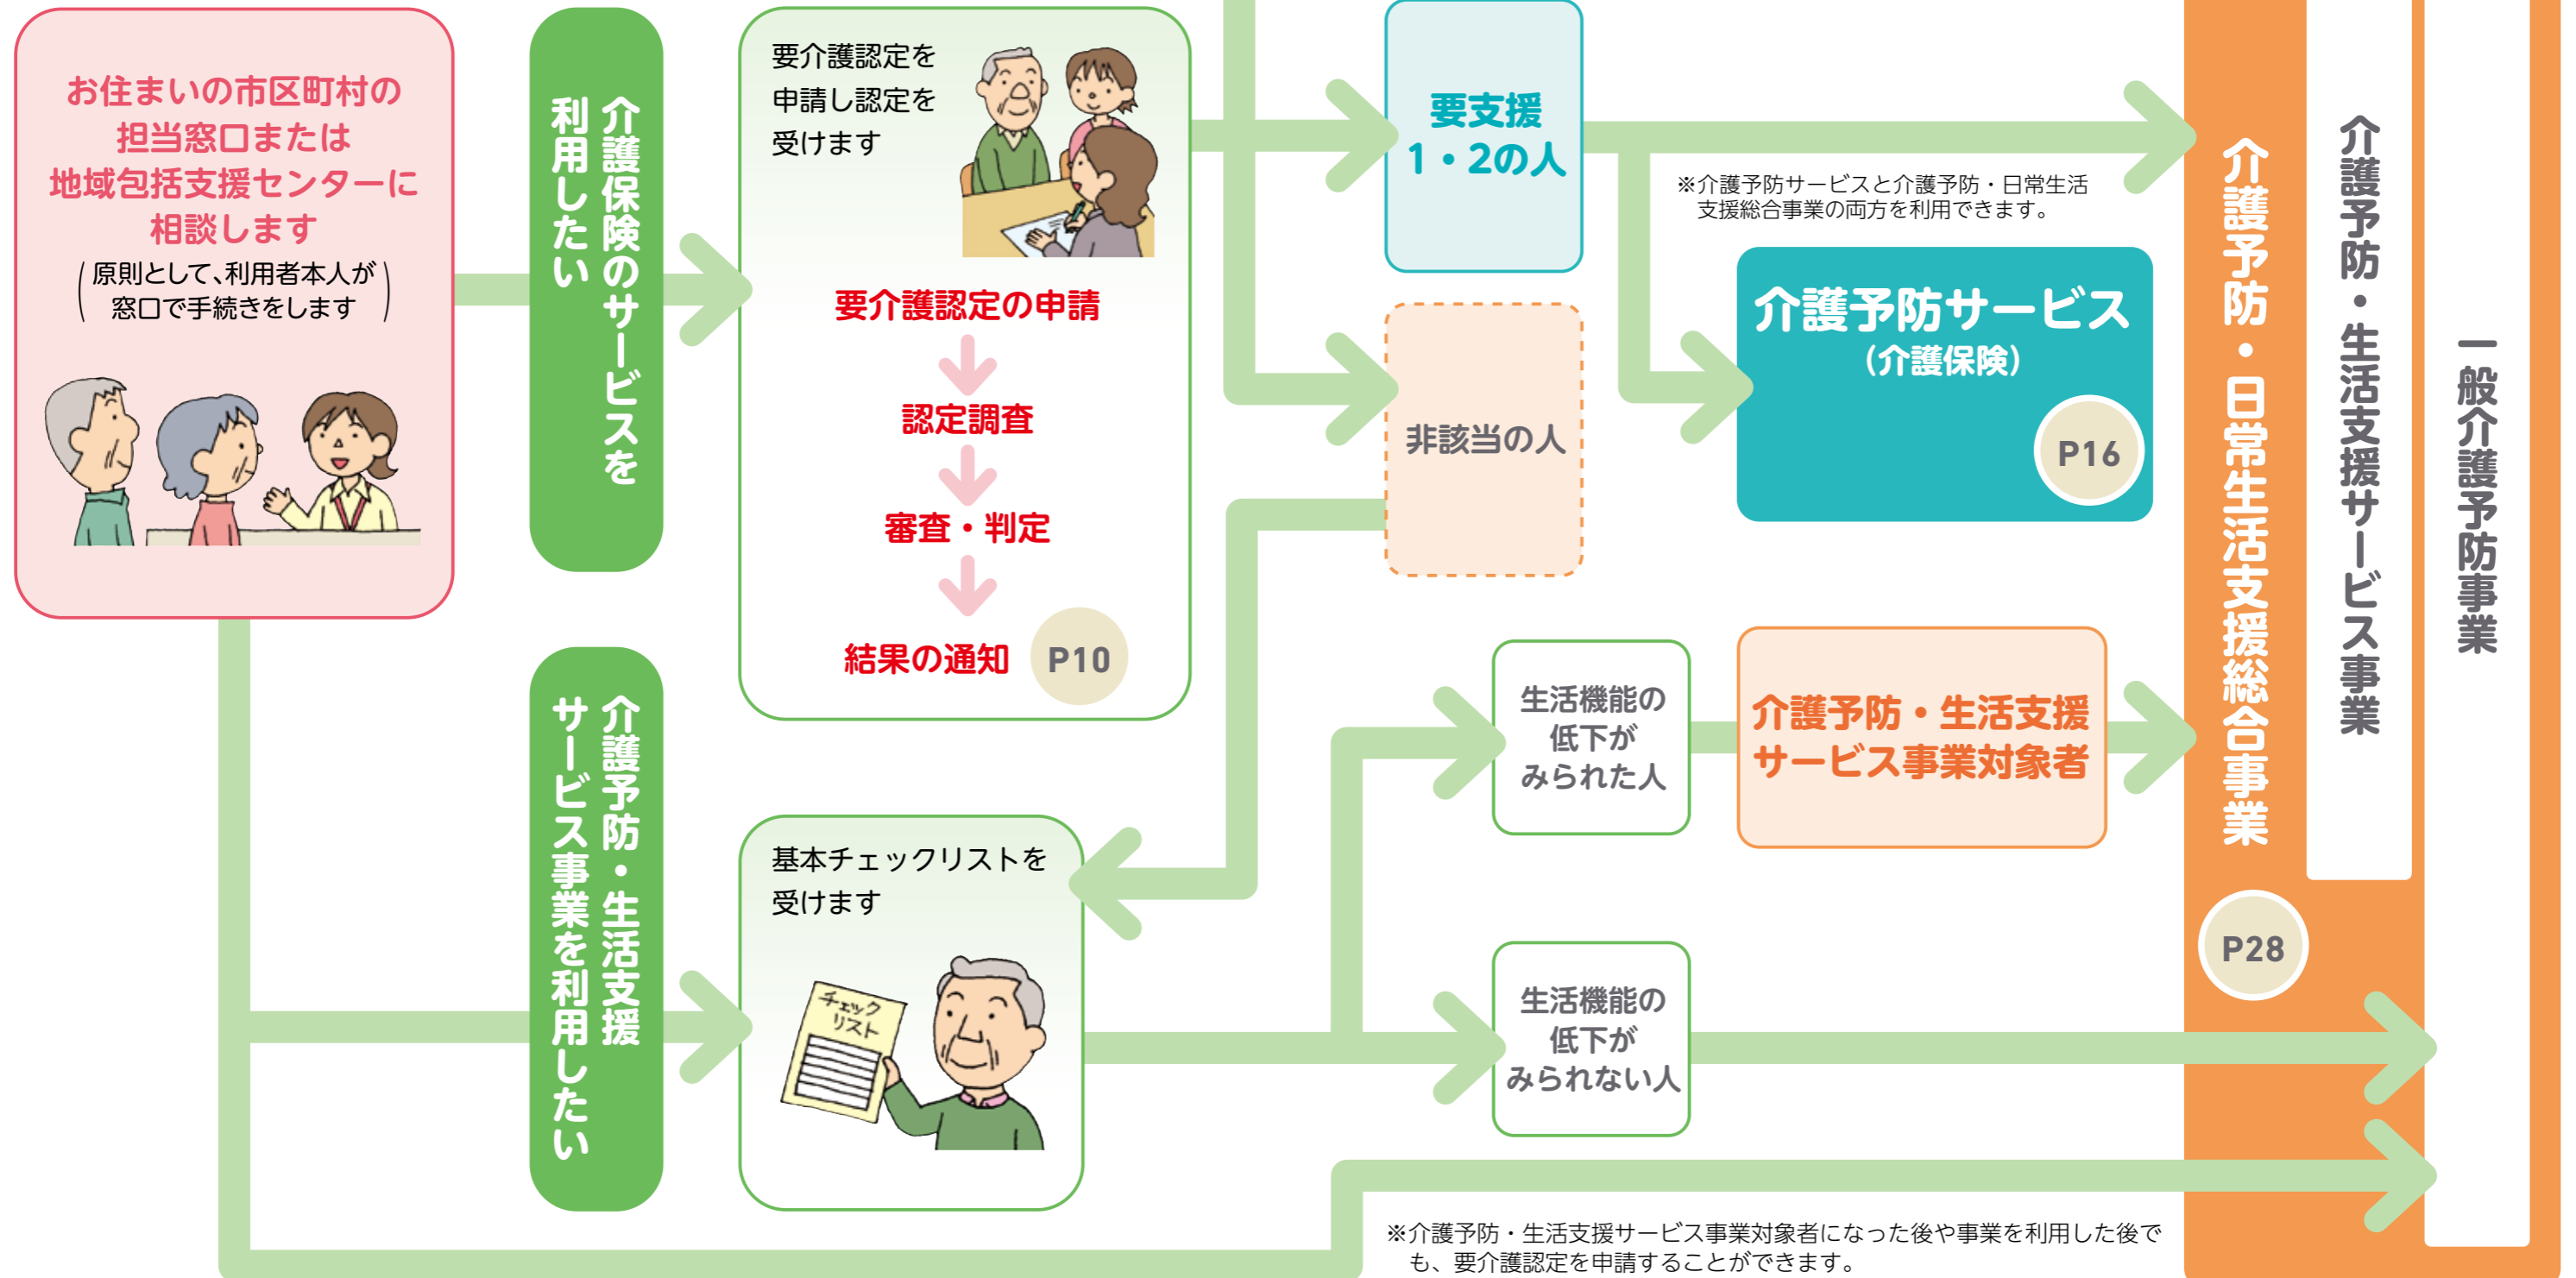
お住まいの市区町村の担当窓口または地域包括支援センターに相談します
（原則として、利用者本人が窓口で手続きをします）

介護保険のサービスを利用したい

要介護認定を申請し認定を受けます

要介護認定の申請
認定調査
審査・判定
結果の通知 P10

要支援1・2の人

非該当の人

※介護予防サービスと介護予防・日常生活支援総合事業の両方を利用できます。

介護予防サービス（介護保険） P16

介護予防・生活支援サービス事業を利用したい

基本チェックリストを受けます

チェックリスト

生活機能の低下がみられた人

介護予防・生活支援サービス事業対象者

生活機能の低下がみられない人

介護予防・日常生活支援総合事業

P28

介護予防・生活支援サービス事業

一般介護予防事業

※介護予防・生活支援サービス事業対象者になった後や事業を利用した後でも、要介護認定を申請することができます。